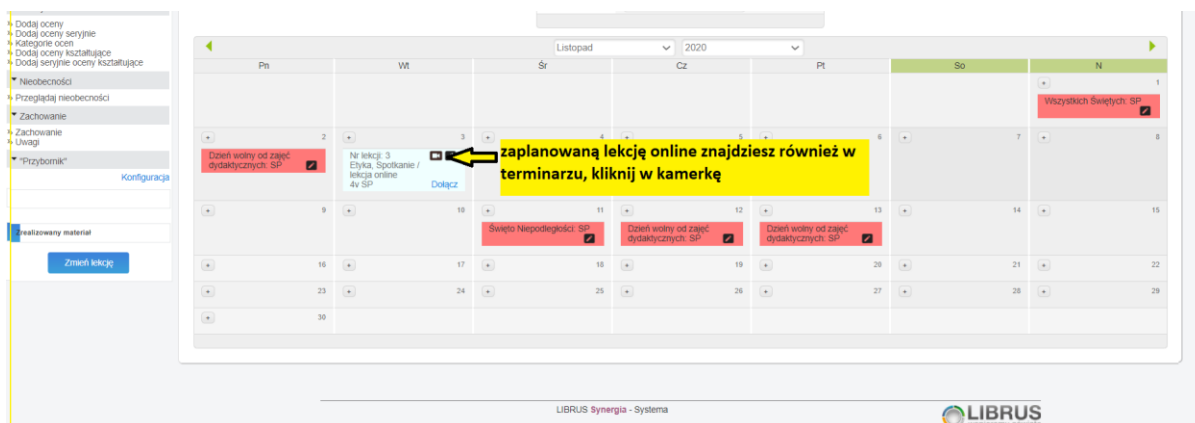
Dodaj oceny
Dodaj oceny seryjnie
Kategorie ocen
Dodaj oceny kształtujące
Dodaj seryjnie oceny kształtujące

Nieobecności
Przeglądaj nieobecności

Zachowanie
Zachowanie
Uwagi

"Przybornik"
Konfiguracja

zrealizowany materiał

Zmień lekcję

Listopad 2020

| Pn | Wt | Śr | Cz | Pt | So | N |
|---|---|---|---|---|---|---|
| | | | | | | + 1 Wszystkich Świętych: SP |
| + 2 Dzień wolny od zajęć dydaktycznych: SP | + 3 Nr lekcji: 3 Etyka, Spotkanie / lekcja online 4v SP Dołącz | + 4 | + 5 | + 6 | + 7 | + 8 |
| + 9 | + 10 | + 11 Święto Niepodległości: SP | + 12 Dzień wolny od zajęć dydaktycznych: SP | + 13 Dzień wolny od zajęć dydaktycznych: SP | + 14 | + 15 |
| + 16 | + 17 | + 18 | + 19 | + 20 | + 21 | + 22 |
| + 23 | + 24 | + 25 | + 26 | + 27 | + 28 | + 29 |
| + 30 | | | | | | |

zaplanowaną lekcję online znajdziesz również w terminarzu, kliknij w kamerkę

LIBRUS Synergia - Systema

LIBRUS